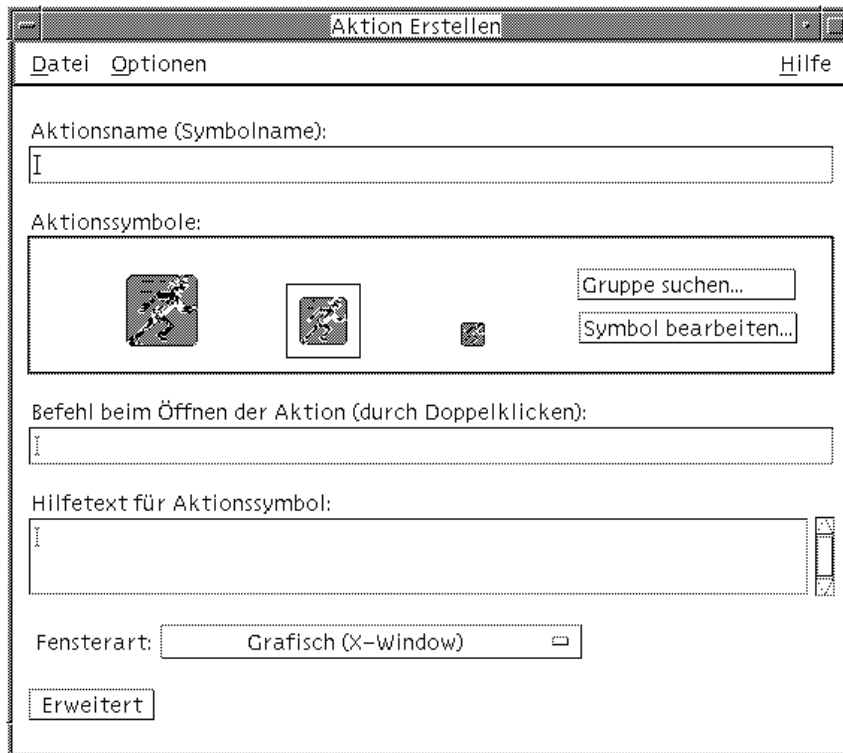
Aktion Erstellen

Datei Optionen Hilfe

Aktionsname (Symbolname):

Aktionssymbole:

Gruppe suchen...

Symbol bearbeiten...

Befehl beim Öffnen der Aktion (durch Doppelklicken):

Hilfetext für Aktionssymbol:

Fensterart: Grafisch (X-Window)

Erweitert